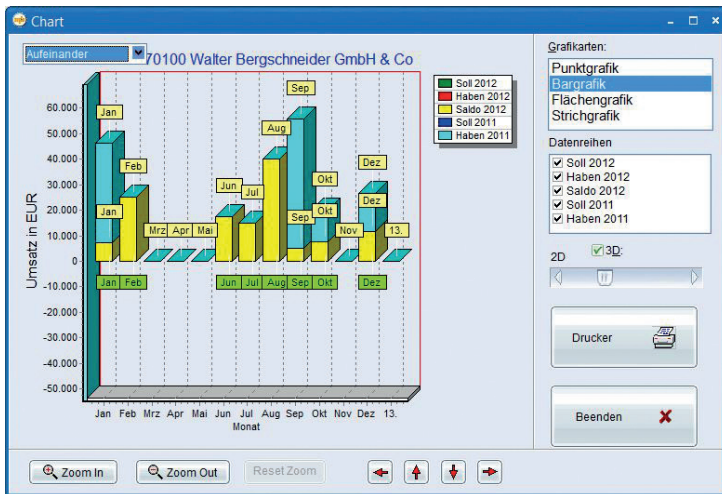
Chart

Aufeinander

70100 Walter Bergschneider GmbH & Co

Soll 2012
Haben 2012
Saldo 2012
Soll 2011
Haben 2011

Umsatz in EUR

60.000
50.000
40.000
30.000
20.000
10.000
0
-10.000
-20.000
-30.000
-40.000
-50.000

Jan
Feb
Jan
Mrz
Apr
Mai
Jun
Jul
Aug
Sep
Sep
Okt
Okt
Nov
Dez
Dez
13.

Jan
Feb
Jun
Jul
Aug
Sep
Okt
Dez

Jan Feb Mrz Apr Mai Jun Jul Aug Sep Okt Nov Dez 13.
Monat

Grafikarten:
Punktgrafik
Bargrafik
Flächengrafik
Strichgrafik

Datenreihen
Soll 2012
Haben 2012
Saldo 2012
Soll 2011
Haben 2011

2D
3D:

Drucker

Beenden

Zoom In
Zoom Out
Reset Zoom